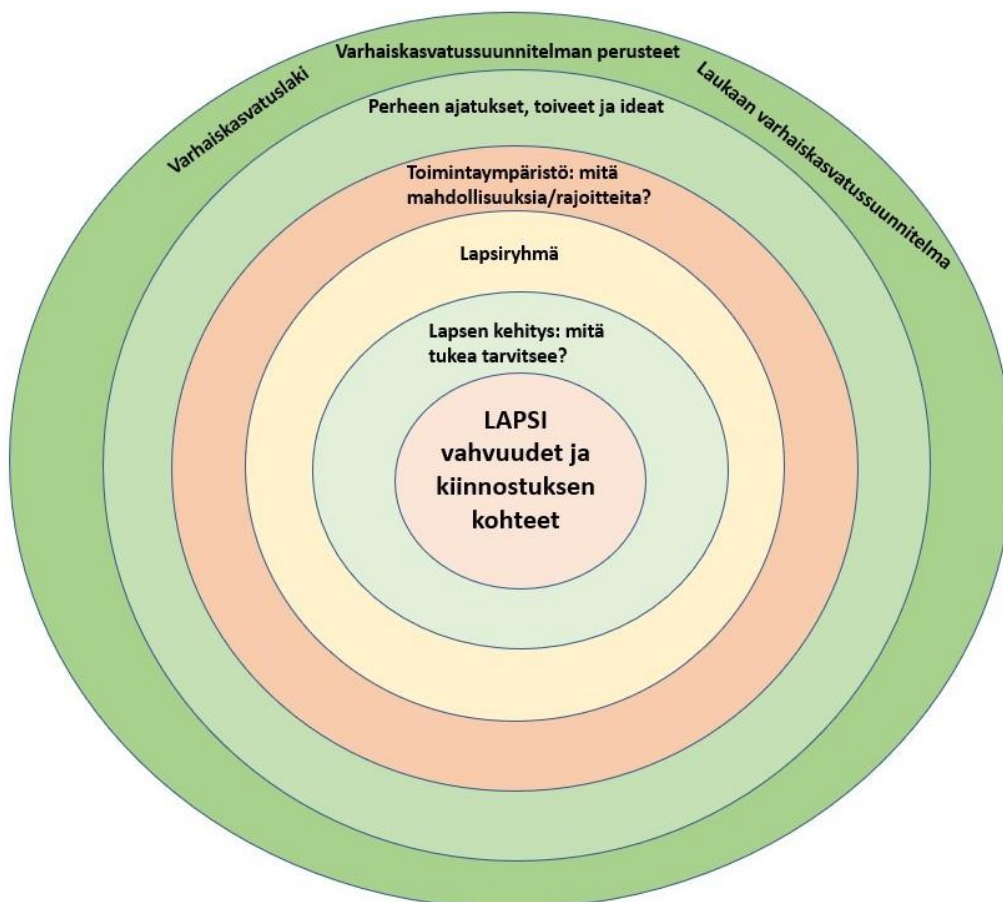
Varhaiskasvatuslaki

Varhaiskasvatussuunnitelman perusteet

Laukaan varhaiskasvatussuunnitelma

Perheen ajatukset, toiveet ja ideat

Toimintaympäristö: mitä mahdollisuuksia/rajoitteita?

Lapsiryhmä

Lapsen kehitys: mitä tukea tarvitsee?

LAPSI
vahvuudet ja kiinnostuksen kohteet